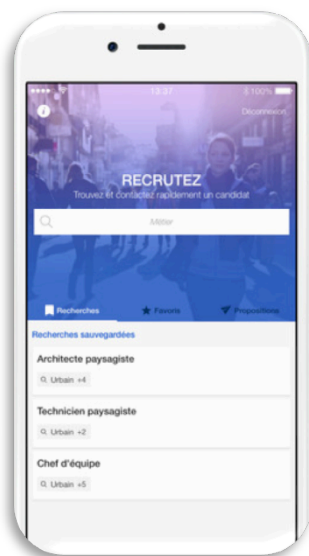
12:37

100%

Déconnexion

RECRUTEZ

Trouvez et contactez rapidement un candidat

Métier

Recherches

Favoris

Propositions

Recherches sauvegardées

Architecte paysagiste

Urbain +4

Technicien paysagiste

Urbain +2

Chef d'équipe

Urbain +5